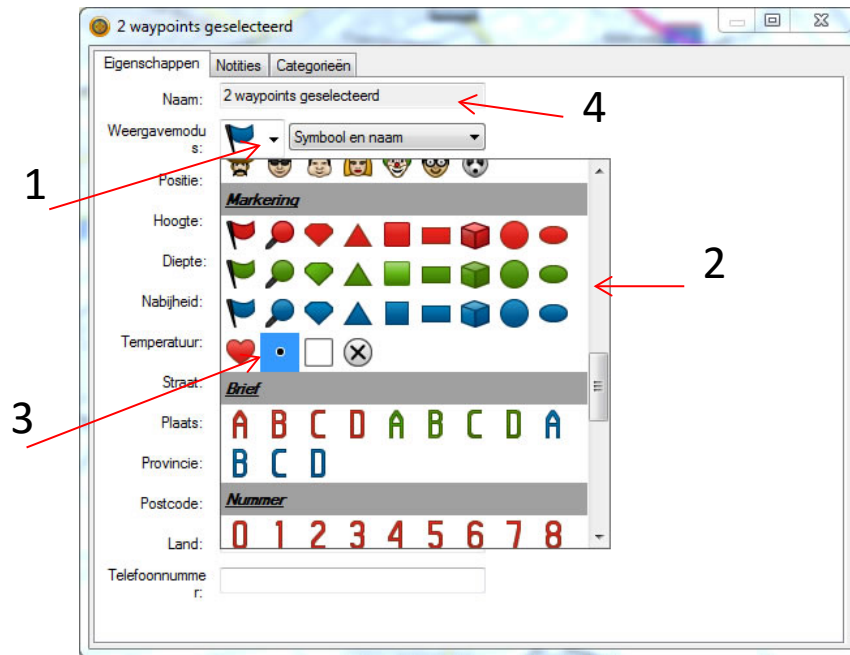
2 waypoints geselecteerd

Eigenschappen | Notities | Categorieën

Naam: 2 waypoints geselecteerd

Weergavemodus: Symbool en naam

Positie:

Hoogte:

Diepte:

Nabijheid:

Temperatuur:

Straat:

Plaats:

Provincie:

Postcode:

Land:

Telefoonnummer:

Markering

Brief

A B C D A B C D A
B C D

Nummer

0 1 2 3 4 5 6 7 8

1

2

3

4